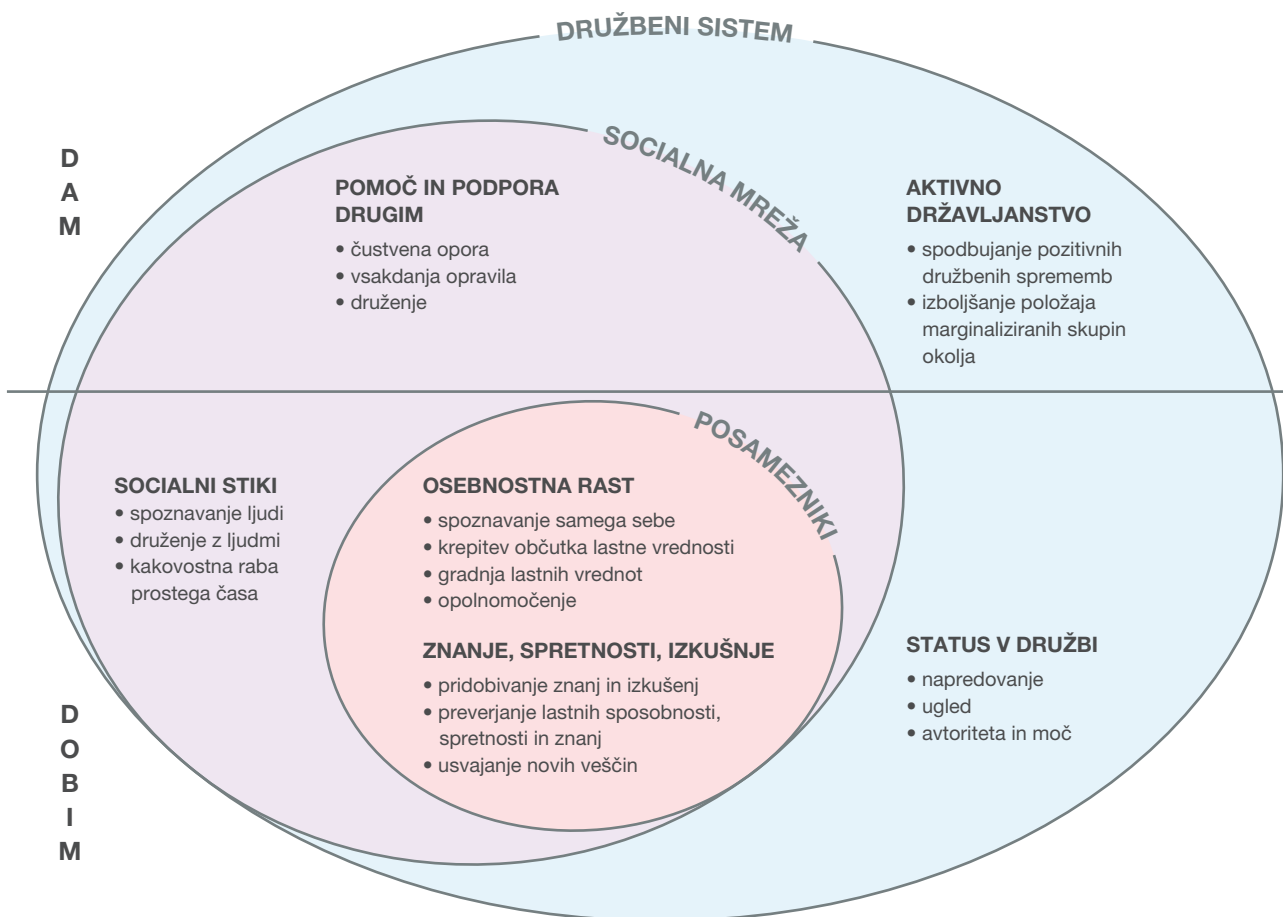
DRUŽBENI SISTEM

SOCIALNA MREŽA

DAM

POMOČ IN PODPORA DRUGIM
• čustvena opora
• vsakdanja opravila
• druženje

AKTIVNO DRŽAVLJANSTVO
• spodbujanje pozitivnih družbenih sprememb
• izboljšanje položaja marginaliziranih skupin okolja

POSAMEZNIKI

SOCIALNI STIKI
• spoznavanje ljudi
• druženje z ljudmi
• kakovostna raba prostega časa

OSEBNOSTNA RAST
• spoznavanje samega sebe
• krepitev občutka lastne vrednosti
• gradnja lastnih vrednot
• opolnomočenje

ZNANJE, SPRETNOSTI, IZKUŠNJE
• pridobivanje znanj in izkušenj
• preverjanje lastnih sposobnosti, spretnosti in znanj
• usvajanje novih veščin

STATUS V DRUŽBI
• napredovanje
• ugled
• avtoriteta in moč

DOBIM